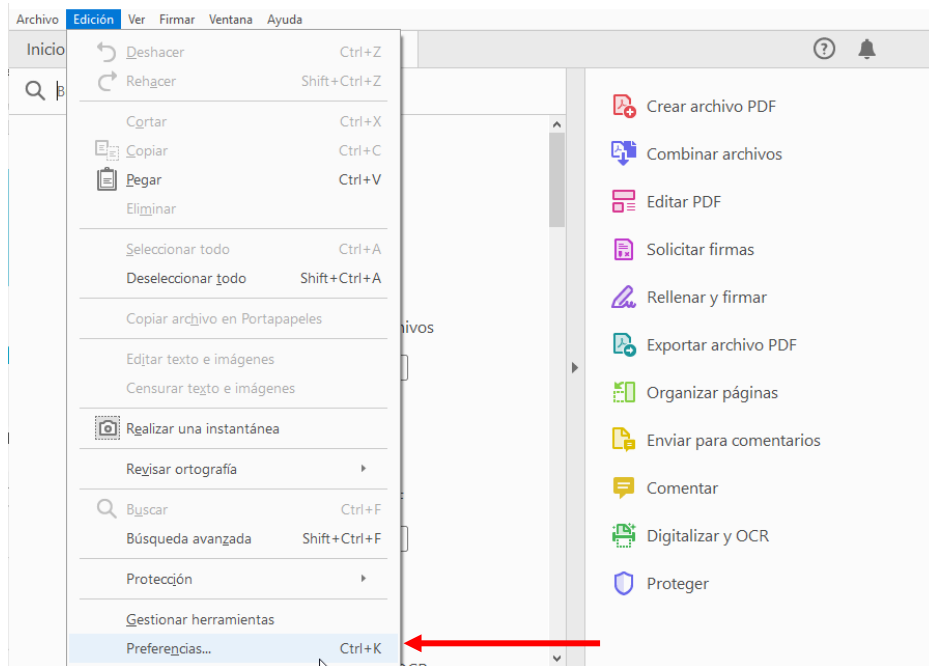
Archivo Edición Ver Firmar Ventana Ayuda

Inicio

Deshacer Ctrl+Z
Rehacer Shift+Ctrl+Z
Cortar Ctrl+X
Copiar Ctrl+C
Pegar Ctrl+V
Eliminar
Seleccionar todo Ctrl+A
Deseleccionar todo Shift+Ctrl+A
Copiar archivo en Portapapeles
Editar texto e imágenes
Censurar texto e imágenes
Realizar una instantánea
Revisar ortografía
Buscar Ctrl+F
Búsqueda avanzada Shift+Ctrl+F
Protección
Gestionar herramientas
Preferencias... Ctrl+K

hivos

Crear archivo PDF
Combinar archivos
Editar PDF
Solicitar firmas
Rellenar y firmar
Exportar archivo PDF
Organizar páginas
Enviar para comentarios
Comentar
Digitalizar y OCR
Proteger